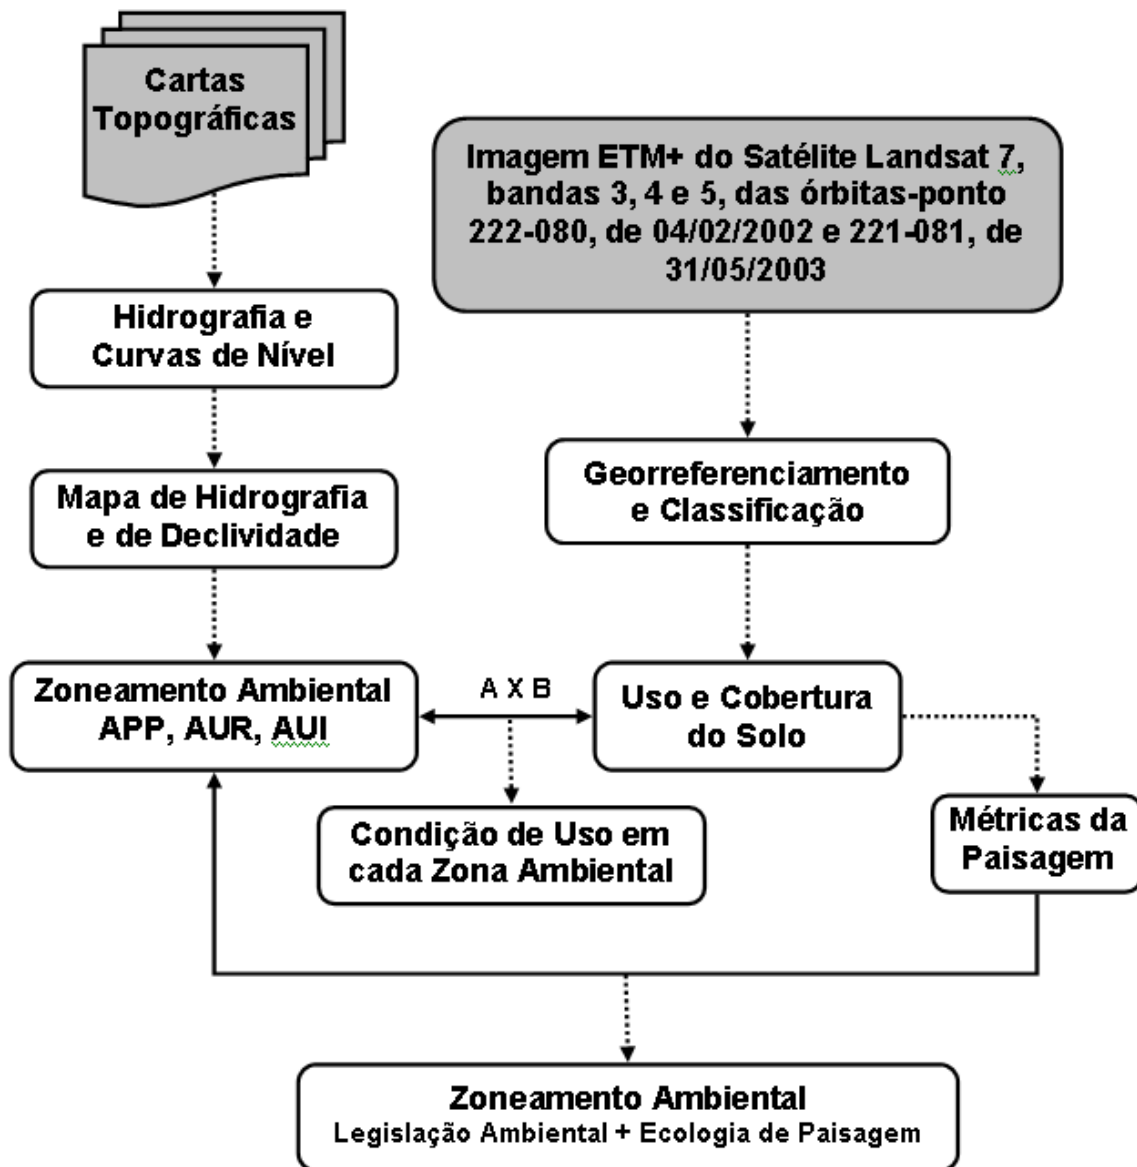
Cartas Topográficas

Imagem ETM+ do Satélite Landsat 7, bandas 3, 4 e 5, das órbitas-ponto 222-080, de 04/02/2002 e 221-081, de 31/05/2003

Hidrografia e Curvas de Nível

Mapa de Hidrografia e de Declividade

Georreferenciamento e Classificação

Zoneamento Ambiental APP, AUR, AUI

A X B

Uso e Cobertura do Solo

Condição de Uso em cada Zona Ambiental

Métricas da Paisagem

Zoneamento Ambiental
Legislação Ambiental + Ecologia de Paisagem